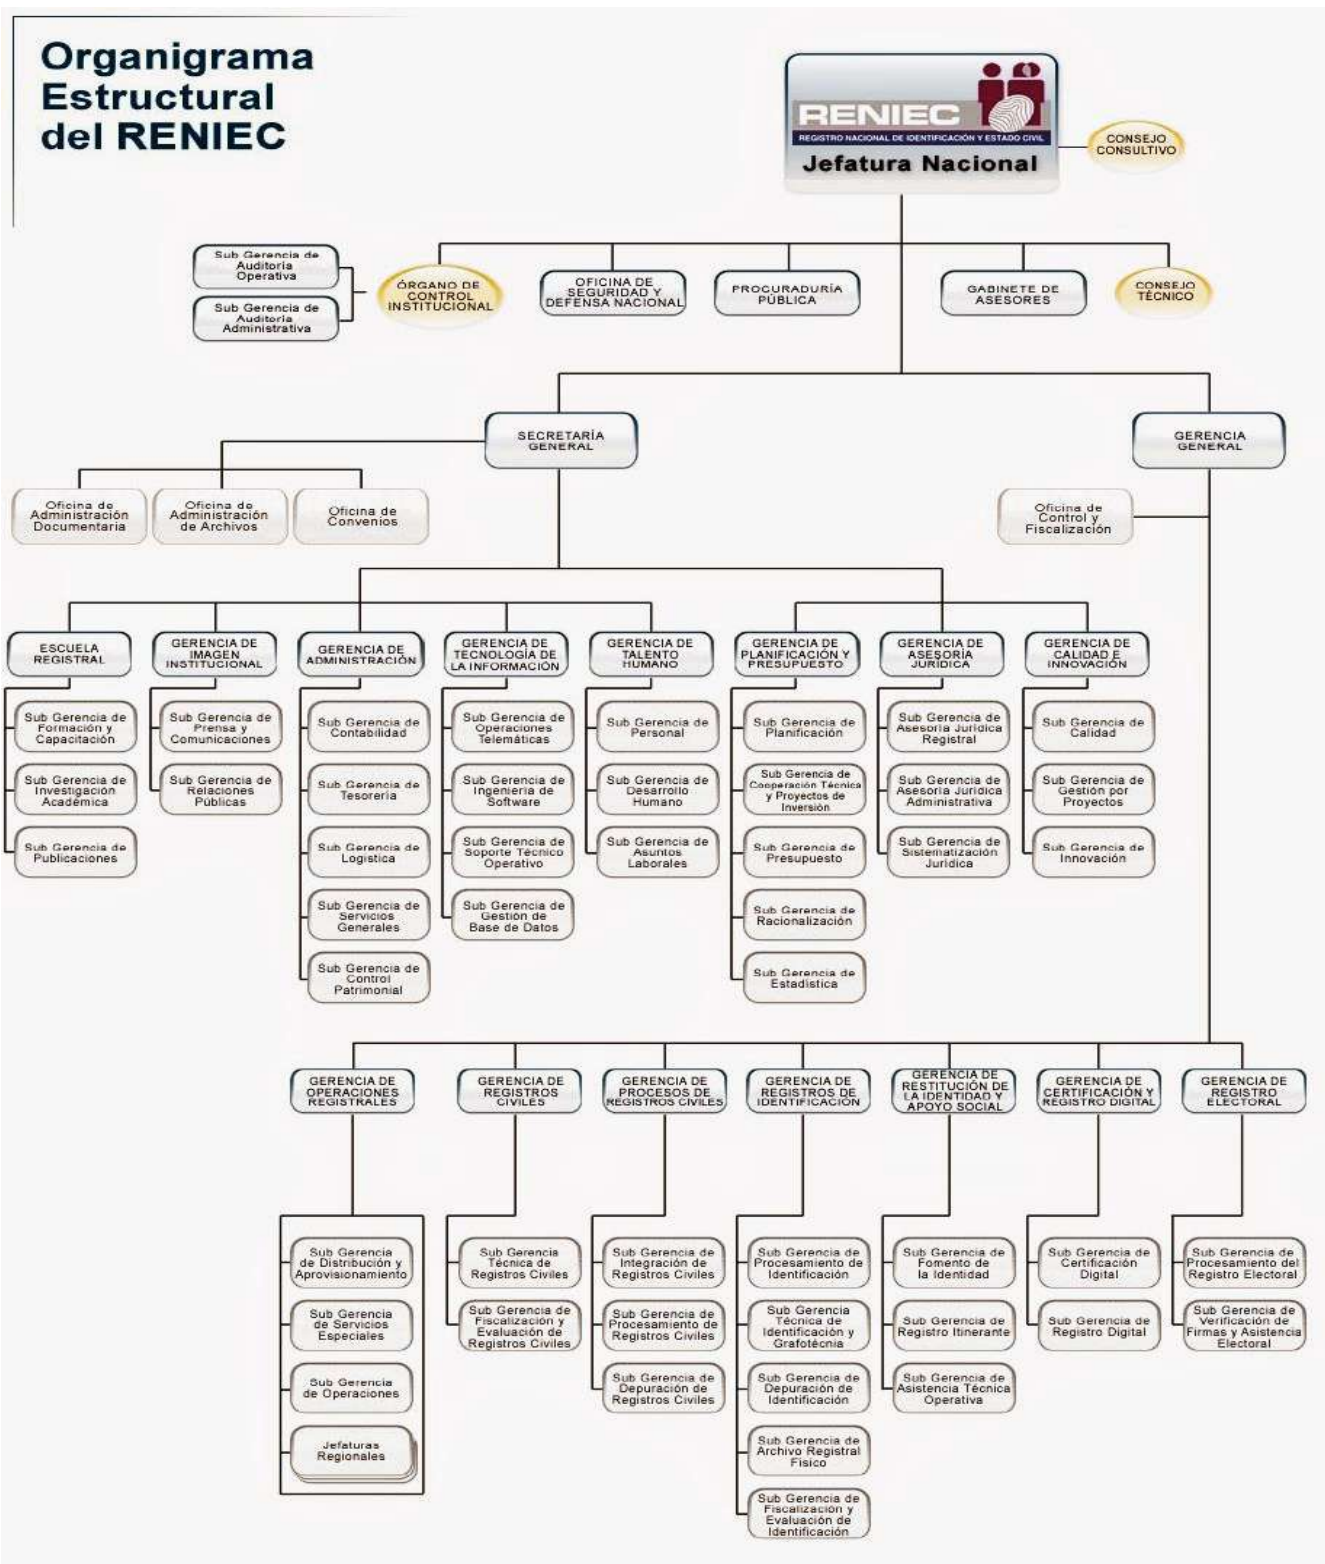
Organigrama Estructural del RENIEC

RENIEC
REGISTRO NACIONAL DE IDENTIFICACIÓN Y ESTADO CIVIL
Jefatura Nacional

CONSEJO CONSULTIVO

Sub Gerencia de Auditoría Operativa
Sub Gerencia de Auditoría Administrativa
ÓRGANO DE CONTROL INSTITUCIONAL
OFICINA DE SEGURIDAD Y DEFENSA NACIONAL
PROCURADURÍA PÚBLICA
GABINETE DE ASESORES
CONSEJO TÉCNICO

SECRETARÍA GENERAL
GERENCIA GENERAL

Oficina de Administración Documentaria
Oficina de Administración de Archivos
Oficina de Convenios
Oficina de Control y Fiscalización

ESCUELA REGISTRAL
Sub Gerencia de Formación y Capacitación
Sub Gerencia de Investigación Académica
Sub Gerencia de Publicaciones

GERENCIA DE IMAGEN INSTITUCIONAL
Sub Gerencia de Prensa y Comunicaciones
Sub Gerencia de Relaciones Públicas

GERENCIA DE ADMINISTRACIÓN
Sub Gerencia de Contabilidad
Sub Gerencia de Tesorería
Sub Gerencia de Logística
Sub Gerencia de Servicios Generales
Sub Gerencia de Control Patrimonial

GERENCIA DE TECNOLOGÍA DE LA INFORMACIÓN
Sub Gerencia de Operaciones Telemáticas
Sub Gerencia de Ingeniería de Software
Sub Gerencia de Soporte Técnico Operativo
Sub Gerencia de Gestión de Base de Datos

GERENCIA DE TALENTO HUMANO
Sub Gerencia de Personal
Sub Gerencia de Desarrollo Humano
Sub Gerencia de Asuntos Laborales

GERENCIA DE PLANIFICACIÓN Y PRESUPUESTO
Sub Gerencia de Planificación
Sub Gerencia de Cooperación Técnica y Proyectos de Inversión
Sub Gerencia de Presupuesto
Sub Gerencia de Racionalización
Sub Gerencia de Estadística

GERENCIA DE ASESORÍA JURÍDICA
Sub Gerencia de Asesoría Jurídica Registral
Sub Gerencia de Asesoría Jurídica Administrativa
Sub Gerencia de Sistematización Jurídica

GERENCIA DE CALIDAD E INNOVACIÓN
Sub Gerencia de Calidad
Sub Gerencia de Gestión por Proyectos
Sub Gerencia de Innovación

GERENCIA DE OPERACIONES REGISTRALES
Sub Gerencia de Distribución y Aprovisionamiento
Sub Gerencia de Servicios Especiales
Sub Gerencia de Operaciones
Jefaturas Regionales

GERENCIA DE REGISTROS CIVILES
Sub Gerencia Técnica de Registros Civiles
Sub Gerencia de Fiscalización y Evaluación de Registros Civiles

GERENCIA DE PROCESOS DE REGISTROS CIVILES
Sub Gerencia de Integración de Registros Civiles
Sub Gerencia de Procesamiento de Registros Civiles
Sub Gerencia de Depuración de Registros Civiles

GERENCIA DE REGISTROS DE IDENTIFICACIÓN
Sub Gerencia de Procesamiento de Identificación
Sub Gerencia Técnica de Identificación y Grafotécnia
Sub Gerencia de Depuración de Identificación
Sub Gerencia de Archivo Registral Físico
Sub Gerencia de Fiscalización y Evaluación de Identificación

GERENCIA DE RESTITUCIÓN DE LA IDENTIDAD Y APOYO SOCIAL
Sub Gerencia de Fomento de la Identidad
Sub Gerencia de Registro Itinerante
Sub Gerencia de Asistencia Técnica Operativa

GERENCIA DE CERTIFICACIÓN Y REGISTRO DIGITAL
Sub Gerencia de Certificación Digital
Sub Gerencia de Registro Digital

GERENCIA DE REGISTRO ELECTORAL
Sub Gerencia de Procesamiento del Registro Electoral
Sub Gerencia de Verificación de Firmas y Asistencia Electoral